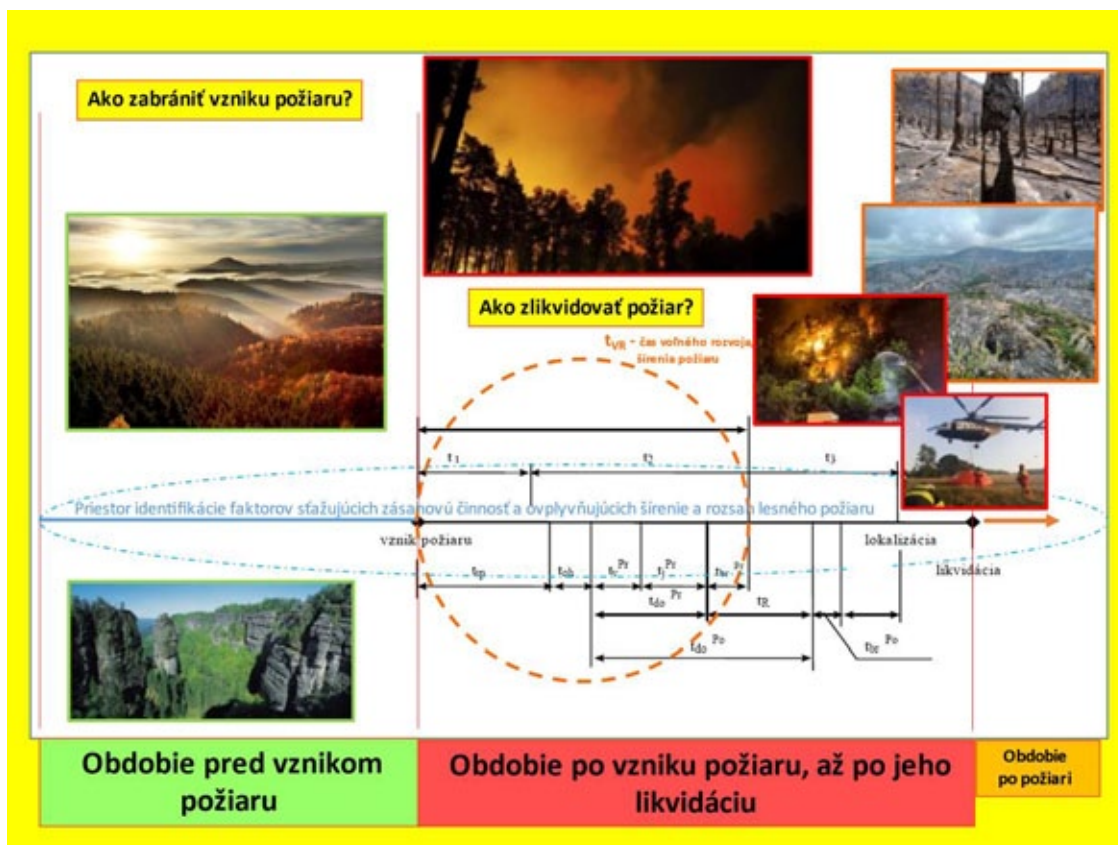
Ako zabrániť vzniku požiaru?

Ako zlikvidovať požiar?

$t_{VR}$ – čas voľného rozvoja šírenia požiaru

$t_1$ $t_2$ $t_3$

Priestor identifikácie faktorov sťažujúcich zásahovú činnosť a ovplyvňujúcich šírenie a rozsah lesného požiaru

vznik požiaru

lokalizácia

likvidácia

$t_{tp}$ $t_{oh}$ $t_v^{Pr}$ $t_j^{Pr}$ $t_{ac}^{Pr}$

$t_{do}^{Pr}$ $t_R$

$t_{do}^{Po}$ $t_{Br}^{Po}$

Obdobie pred vznikom požiaru

Obdobie po vzniku požiaru, až po jeho likvidáciu

Obdobie po požiari